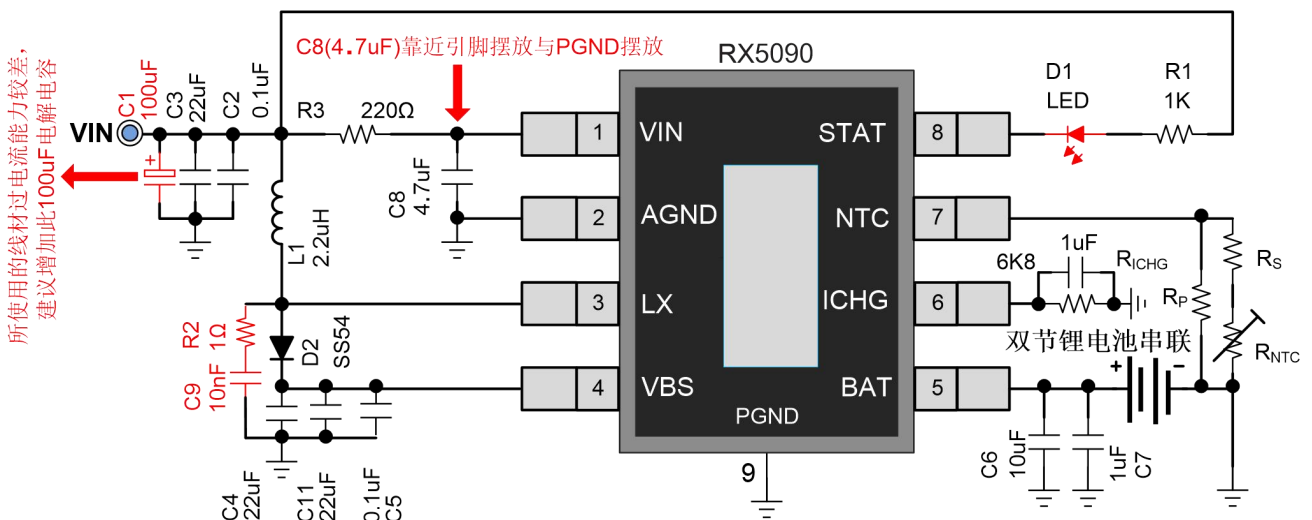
C8(4.7uF)靠近引脚摆放与PGND摆放

RX5090

所使用的线材过电流能力较差，建议增加此100uF电解电容

VIN

C1 100uF

C3 22uF

C2 0.1uF

R3 220Ω

C8 4.7uF

L1 2.2uH

R2 1Ω

C9 10nF

D2 SS54

C4 22uF

C11 22uF

C5 0.1uF

1 VIN

2 AGND

3 LX

4 VBS

PGND

9

STAT 8

NTC 7

ICHG 6

BAT 5

D1 LED

R1 1K

1uF

6K8

$R_{ICHG}$

$R_S$

$R_P$

$R_{NTC}$

双节锂电池串联

+

−

C6 10uF

1uF C7